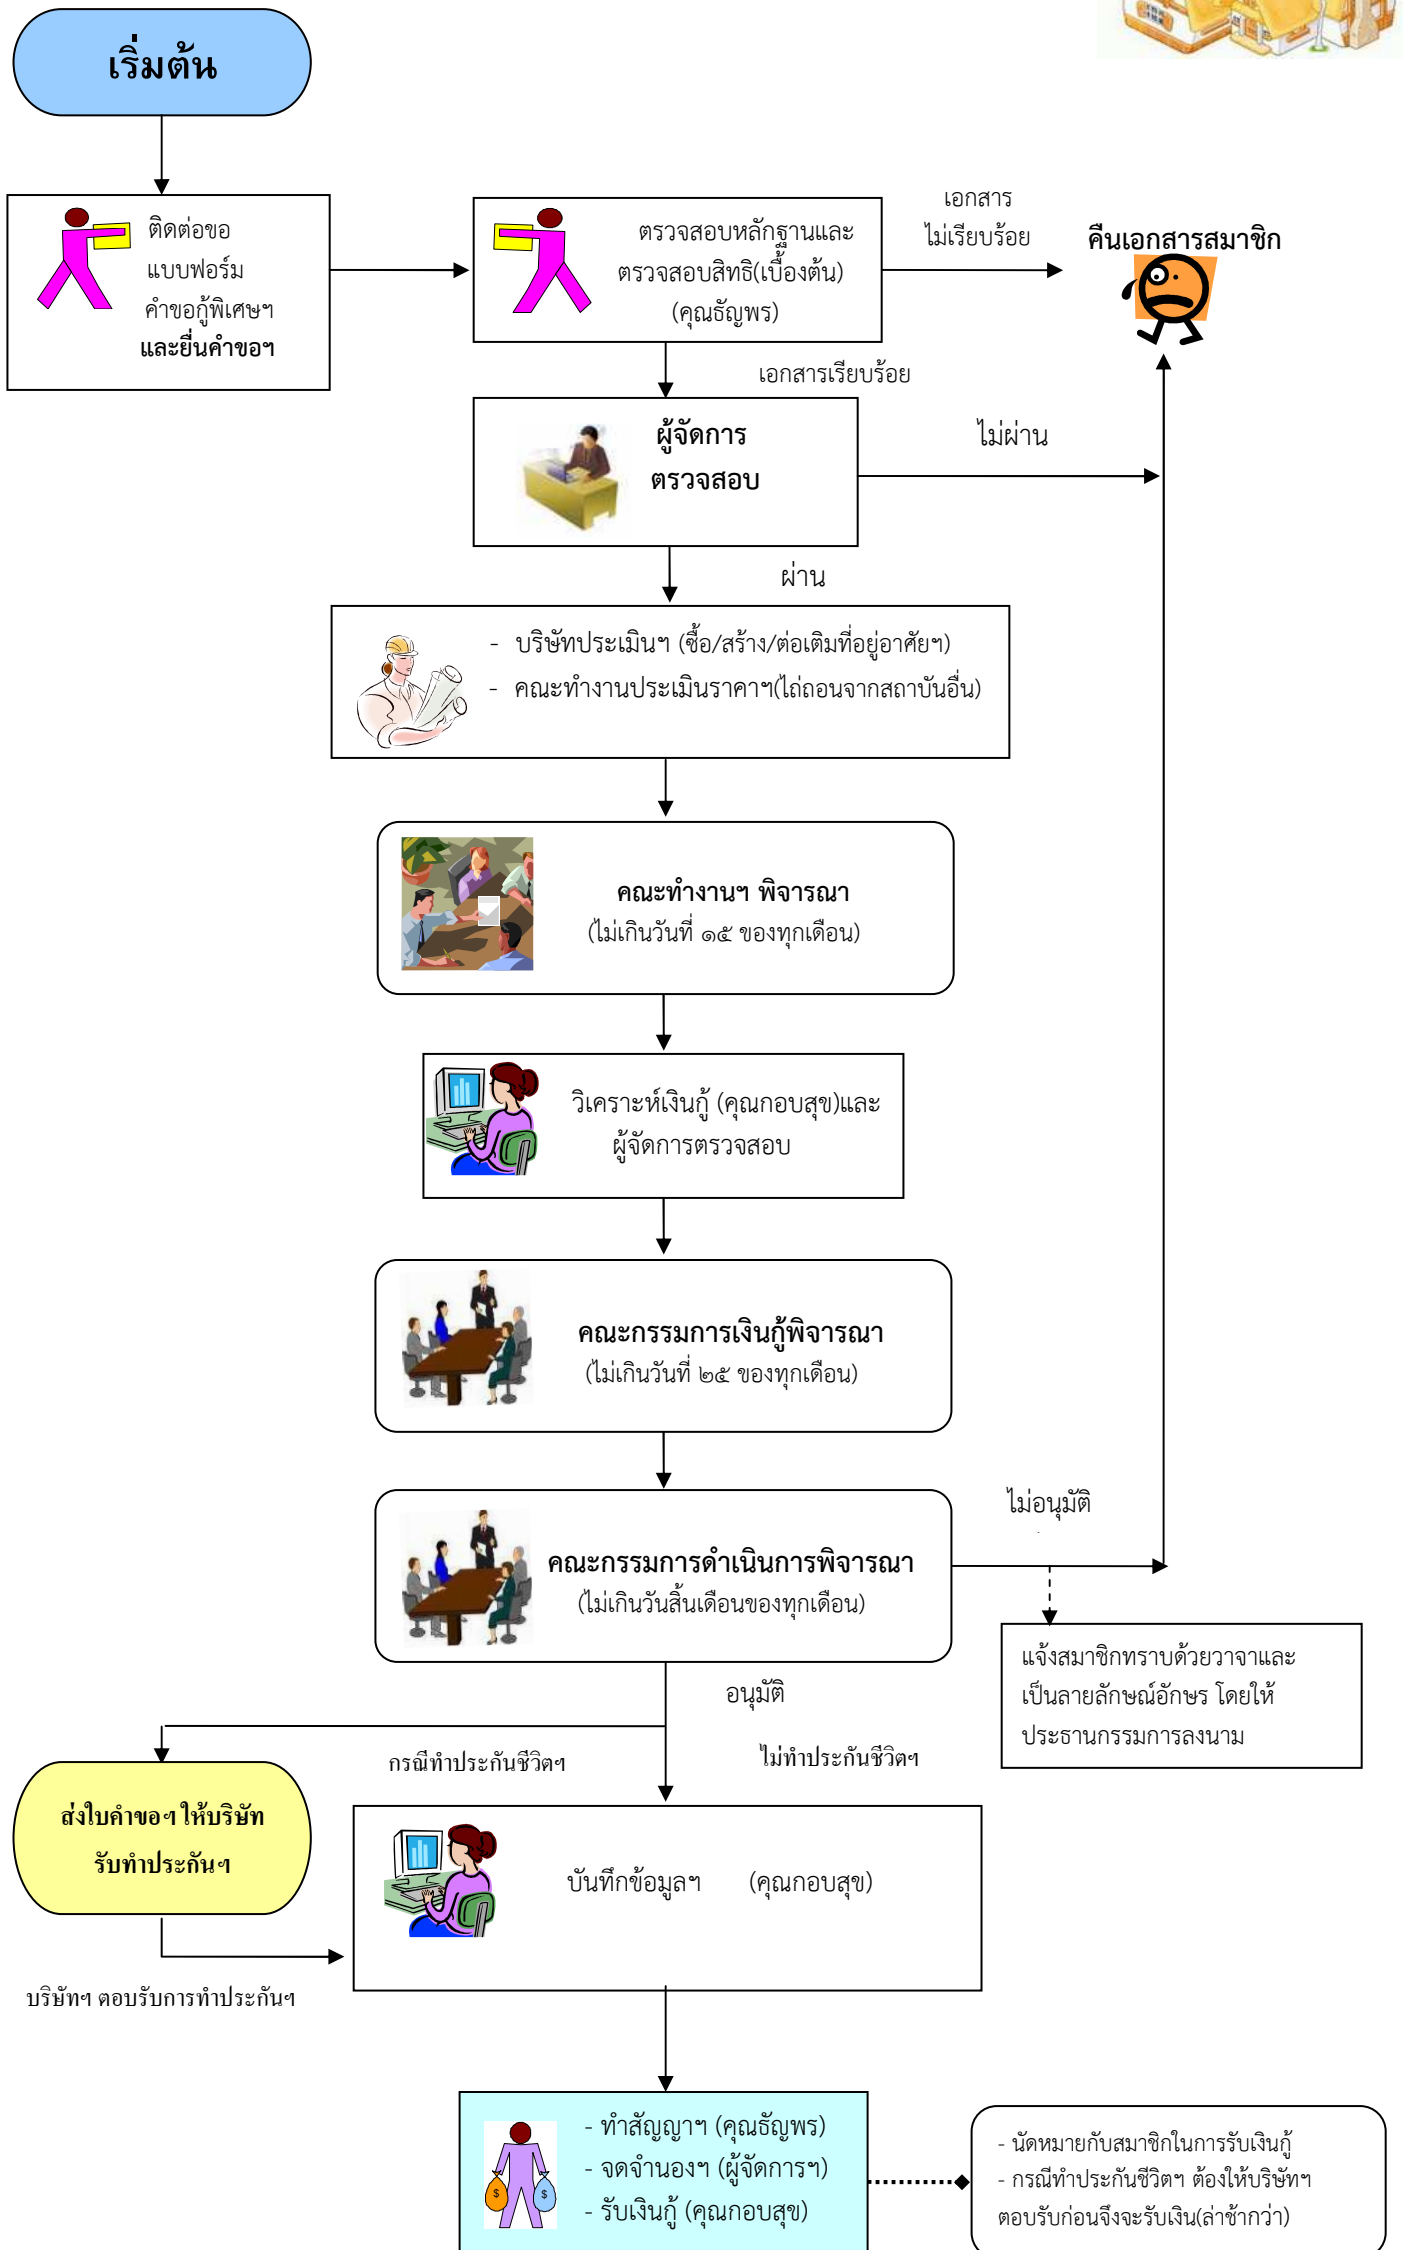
เริ่มต้น

ติดต่อขอแบบฟอร์มคำขอกู้พิเศษฯ และยื่นคำขอฯ

ตรวจสอบหลักฐานและตรวจสอบสิทธิ(เบื้องต้น) (คุณธัญพร)

เอกสารไม่เรียบร้อย

คืนเอกสารสมาชิก

เอกสารเรียบร้อย

ผู้จัดการ ตรวจสอบ

ไม่ผ่าน

ผ่าน

- บริษัทประเมินฯ (ซื้อ/สร้าง/ต่อเติมที่อยู่อาศัยฯ)
- คณะทำงานประเมินราคาฯ(ไถ่ถอนจากสถาบันอื่น)

คณะทำงานฯ พิจารณา (ไม่เกินวันที่ ๑๕ ของทุกเดือน)

วิเคราะห์เงินกู้ (คุณกอบสุข)และผู้จัดการตรวจสอบ

คณะกรรมการเงินกู้พิจารณา (ไม่เกินวันที่ ๒๕ ของทุกเดือน)

ไม่อนุมัติ

คณะกรรมการดำเนินการพิจารณา (ไม่เกินวันสิ้นเดือนของทุกเดือน)

แจ้งสมาชิกทราบด้วยวาจาและเป็นลายลักษณ์อักษร โดยให้ประธานกรรมการลงนาม

อนุมัติ

กรณีทำประกันชีวิตฯ

ไม่ทำประกันชีวิตฯ

ส่งใบคำขอฯ ให้บริษัทรับทำประกันฯ

บันทึกข้อมูลฯ (คุณกอบสุข)

บริษัทฯ ตอบรับการทำประกันฯ

- ทำสัญญาฯ (คุณธัญพร)
- จดจำนองฯ (ผู้จัดการฯ)
- รับเงินกู้ (คุณกอบสุข)

- นัดหมายกับสมาชิกในการรับเงินกู้
- กรณีทำประกันชีวิตฯ ต้องให้บริษัทฯ ตอบรับก่อนจึงจะรับเงิน(ล่าช้ากว่า)